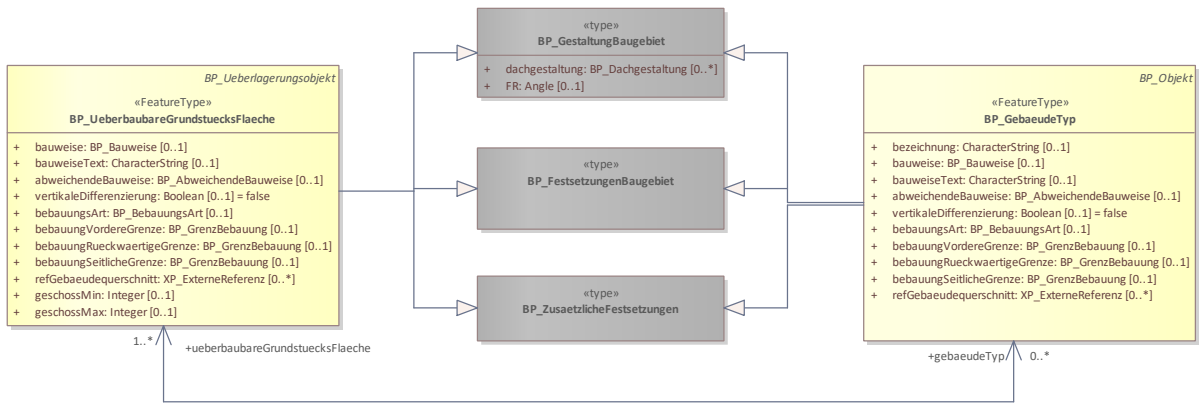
«type»
BP_GestaltungBaugebiet

+ dachgestaltung: BP_Dachgestaltung [0..*]
+ FR: Angle [0..1]

BP_Ueberlagerungsobjekt
«FeatureType»
BP_UeberbaubareGrundstuecksFlaeche

+ bauweise: BP_Bauweise [0..1]
+ bauweiseText: CharacterString [0..1]
+ abweichendeBauweise: BP_AbweichendeBauweise [0..1]
+ vertikaleDifferenzierung: Boolean [0..1] = false
+ bebauungsArt: BP_BebauungsArt [0..1]
+ bebauungVordereGrenze: BP_GrenzBebauung [0..1]
+ bebauungRueckwaertigeGrenze: BP_GrenzBebauung [0..1]
+ bebauungSeitlicheGrenze: BP_GrenzBebauung [0..1]
+ refGebaeudequerschnitt: XP_ExterneReferenz [0..*]
+ geschossMin: Integer [0..1]
+ geschossMax: Integer [0..1]

«type»
BP_FestsetzungenBaugebiet

«type»
BP_ZusaetzlicheFestsetzungen

BP_Objekt
«FeatureType»
BP_GebaeudeTyp

+ bezeichnung: CharacterString [0..1]
+ bauweise: BP_Bauweise [0..1]
+ bauweiseText: CharacterString [0..1]
+ abweichendeBauweise: BP_AbweichendeBauweise [0..1]
+ vertikaleDifferenzierung: Boolean [0..1] = false
+ bebauungsArt: BP_BebauungsArt [0..1]
+ bebauungVordereGrenze: BP_GrenzBebauung [0..1]
+ bebauungRueckwaertigeGrenze: BP_GrenzBebauung [0..1]
+ bebauungSeitlicheGrenze: BP_GrenzBebauung [0..1]
+ refGebaeudequerschnitt: XP_ExterneReferenz [0..*]

1..*
+ueberbaubareGrundstuecksFlaeche
+gebaeudeTyp
0..*